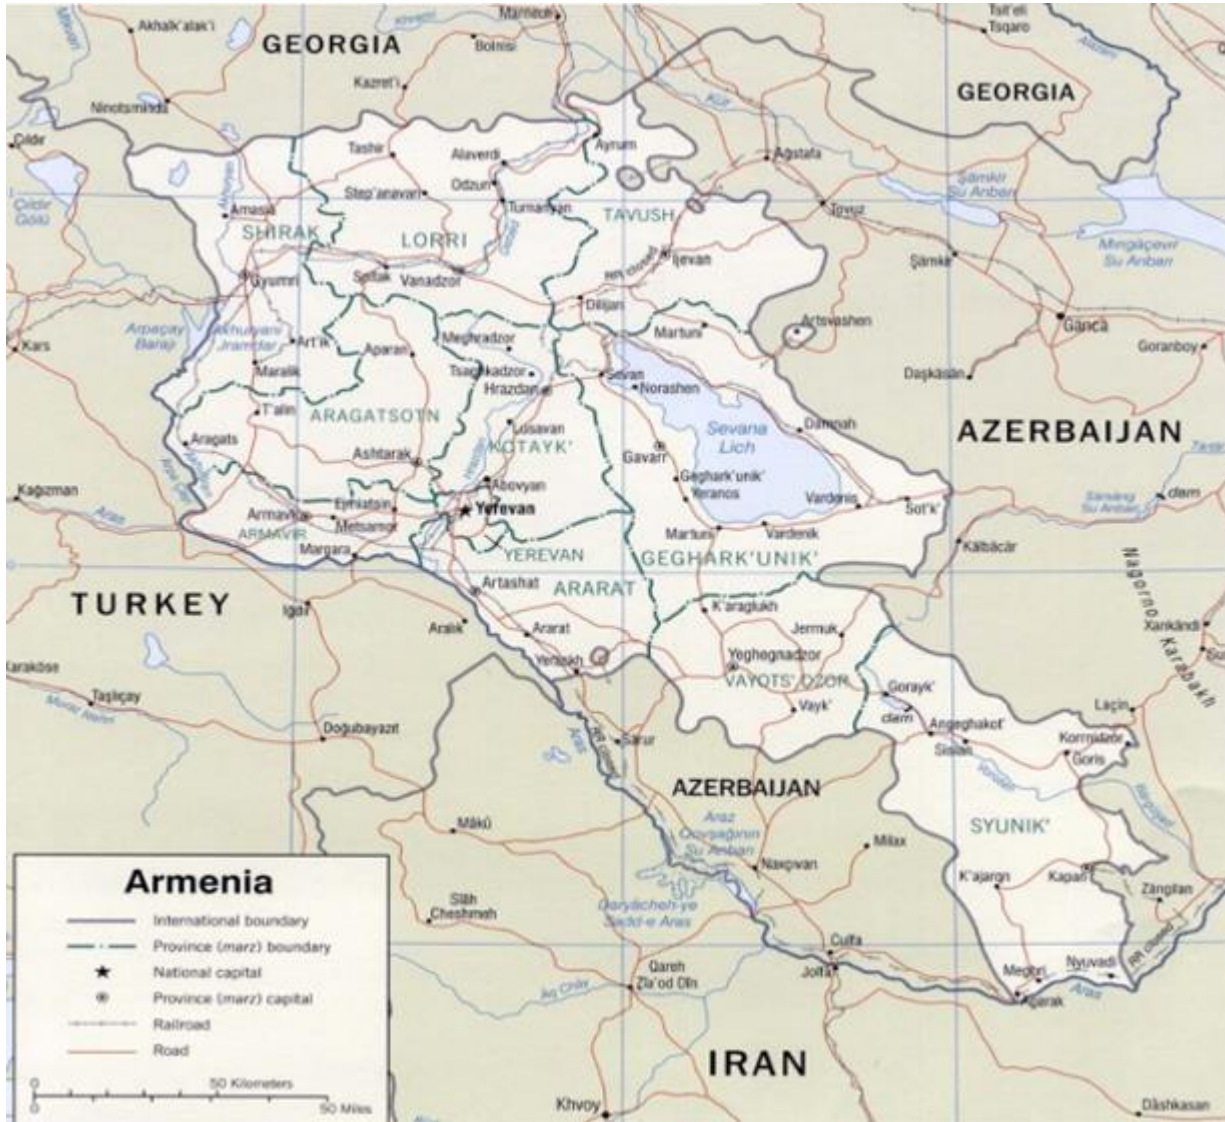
Marneuli
Tsit'eli Tsqaro
Akhalk'alak'i
GEORGIA
Bolnisi
GEORGIA
Kazret'i
Ninotsminda
Kür
Cildir
Tashir
Alaverdi
Aynum
Agstafa
Odzun
Step'anavan
Samkir Su Anbari
Cildir Golu
Tumanyan
TAVUSH
Tovuz
Amasia
SHIRAK
LORRI
Mingäçevir Su Anbarı
Ijevan
Şämkir
Spitak
Vanadzor
Gyumri
Dilijan
Arpaçay Barajı
Akhuryani Jrambar
Art'ik
Martuni
Artsvashen
Gäncä
Kars
Meghradzor
Goranboy
Aparan
Maralik
Tsaghkadzor
Sevan
Hrazdan
Norashen
Daşkäsän
T'alin
ARAGATSOTN
Lusavan
Sevana Lich
Dzknaghbyur
AZERBAIJAN
Aragats
KOTAYK'
Gavarr
Ashtarak
Gegharkʼunikʼ
Yeranos
Kağızman
Abovyan
Vardenis
Sot'k'
Ejmiatsin
Yerevan
Armavir
Metsamor
Vardenik
ARMAVIR
Martuni
Kälbäcär
Margara
YEREVAN
GEGHARK'UNIK'
Artashat
ARARAT
TURKEY
Iğdır
K'araglukh
Aralık
Ararat
Jermuk
Xankändi
Yeraskh
Yeghegnadzor
Nagorno Karabakh
Karaköse
VAYOTS' DZOR
Goryk'
Taşlıçay
Vayk'
Laçin
dam
Angeghakot'
Doğubayazıt
Sisian
Korrnidzor
Sarur
Goris
Aras
AZERBAIJAN
SYUNIK'
Mākū
Araz Ovçağının Su Anbarı
Milax
Naxçıvan
Armenia
International boundary
K'ajaran
Kapan
Province (marz) boundary
Zängilan
National capital
Siāh Cheshmeh
Daryācheh-ye Sadd-e Aras
Province (marz) capital
Culfa
Railroad
Qareh Ziā'od Dīn
Jolfa
Meghri
Nyuvadi
Road
Aq Chāy
Agarak
Aras
50 Kilometers
IRAN
50 Miles
Khvoy
Dāshkasan